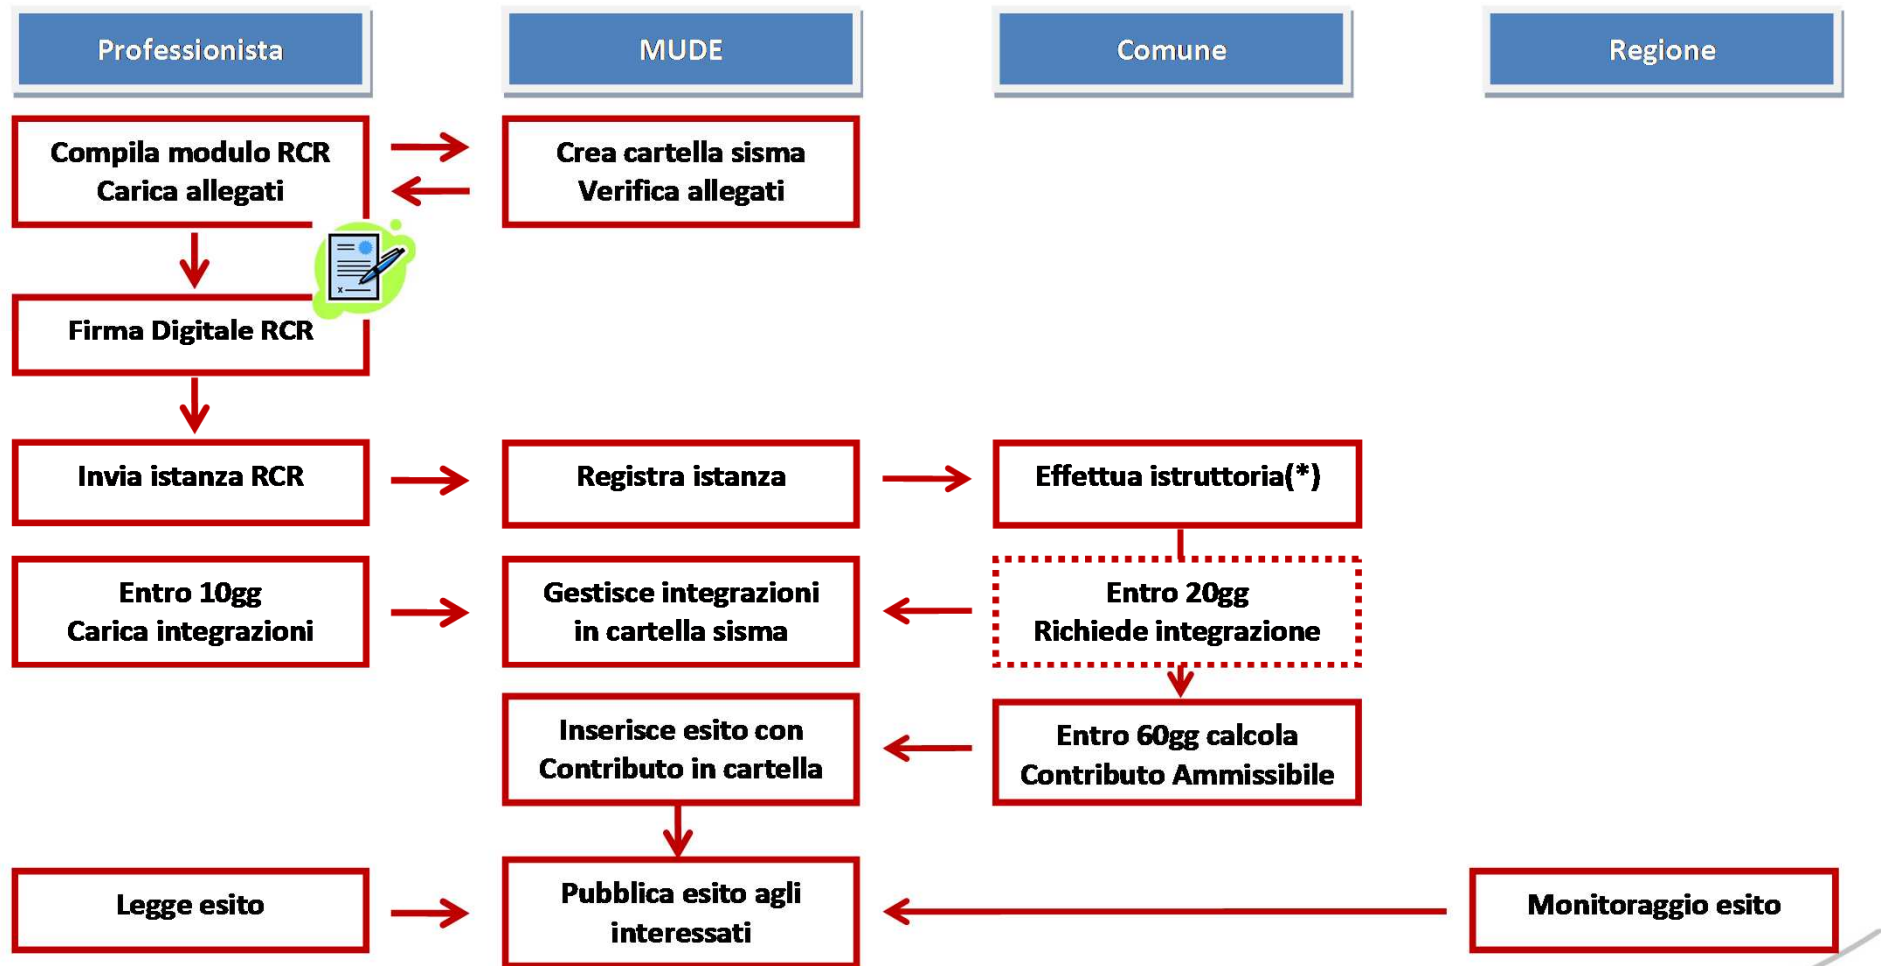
Professionista

MUDE

Comune

Regione

Compila modulo RCR
Carica allegati

Crea cartella sisma
Verifica allegati

Firma Digitale RCR

Invia istanza RCR

Registra istanza

Effettua istruttoria(*)

Entro 10gg
Carica integrazioni

Gestisce integrazioni
in cartella sisma

Entro 20gg
Richiede integrazione

Inserisce esito con
Contributo in cartella

Entro 60gg calcola
Contributo Ammissibile

Legge esito

Pubblica esito agli
interessati

Monitoraggio esito